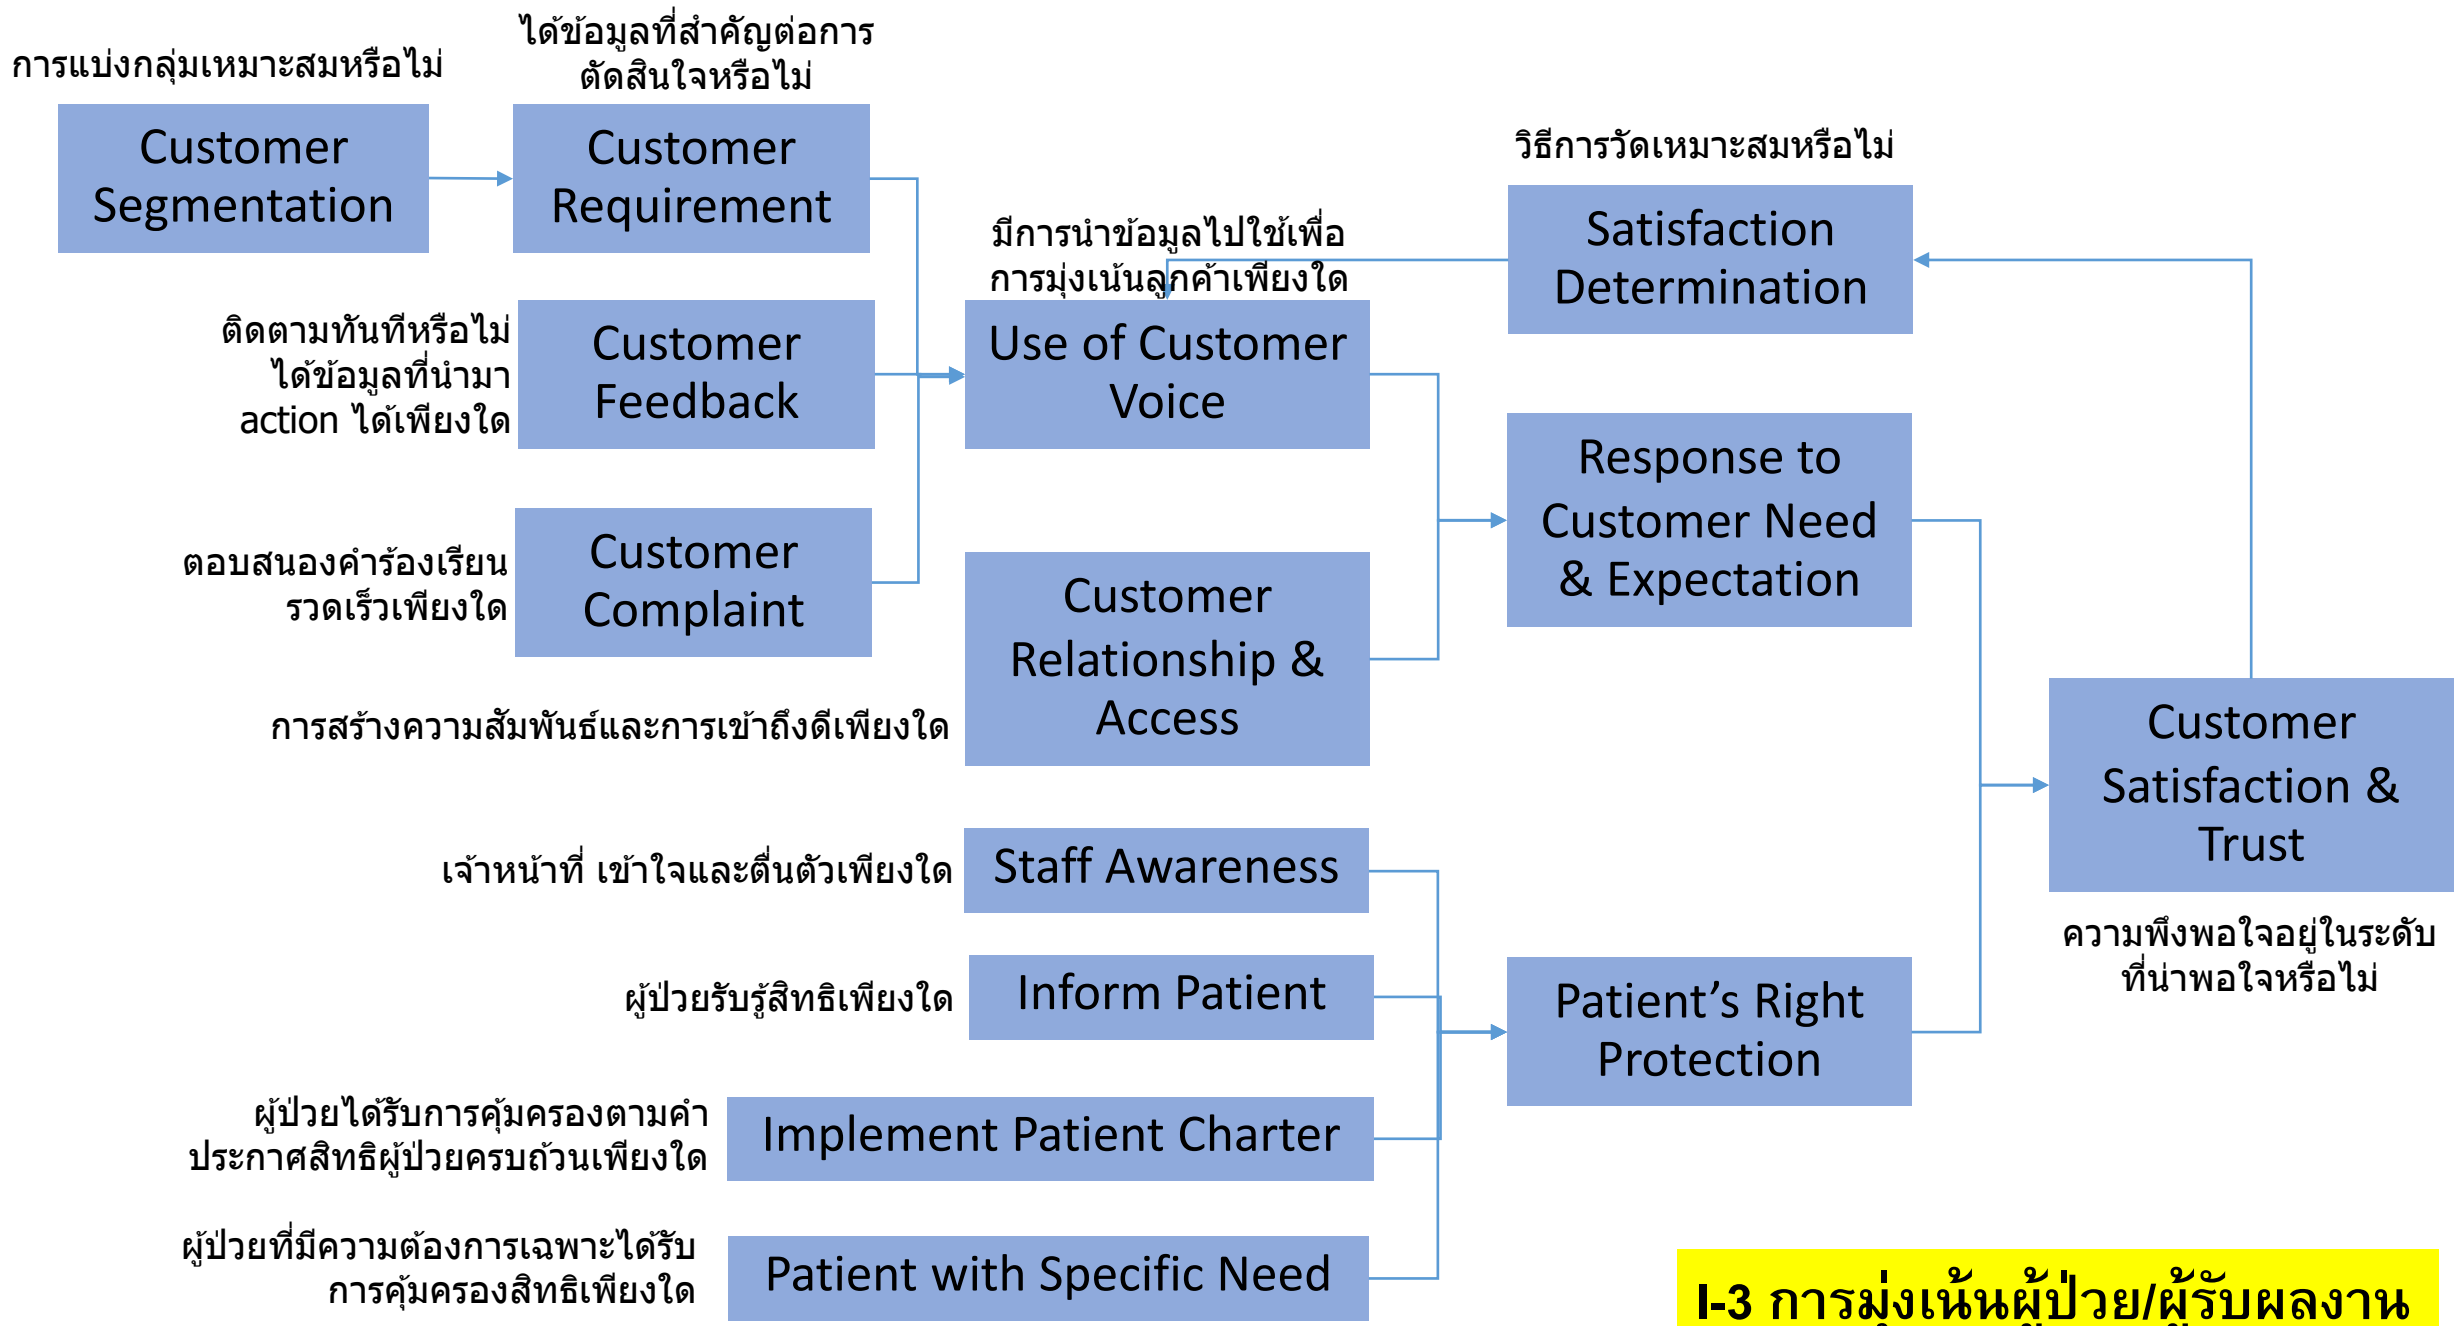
การแบ่งกลุ่มเหมาะสมหรือไม่

Customer Segmentation

ได้ข้อมูลที่สำคัญต่อการตัดสินใจหรือไม่

Customer Requirement

ติดตามทันทีหรือไม่ ได้ข้อมูลที่นำมา action ได้เพียงใด

Customer Feedback

ตอบสนองคำร้องเรียนรวดเร็วเพียงใด

Customer Complaint

มีการนำข้อมูลไปใช้เพื่อการมุ่งเน้นลูกค้าเพียงใด

Use of Customer Voice

Customer Relationship & Access

การสร้างความสัมพันธ์และการเข้าถึงดีเพียงใด

วิธีการวัดเหมาะสมหรือไม่

Satisfaction Determination

Response to Customer Need & Expectation

Customer Satisfaction & Trust

ความพึงพอใจอยู่ในระดับที่น่าพอใจหรือไม่

เจ้าหน้าที่ เข้าใจและตื่นตัวเพียงใด

Staff Awareness

ผู้ป่วยรับรู้สิทธิเพียงใด

Inform Patient

Patient’s Right Protection

ผู้ป่วยได้รับการคุ้มครองตามคำประกาศสิทธิผู้ป่วยครบถ้วนเพียงใด

Implement Patient Charter

ผู้ป่วยที่มีความต้องการเฉพาะได้รับการคุ้มครองสิทธิเพียงใด

Patient with Specific Need

I-3 การมุ่งเน้นผู้ป่วย/ผู้รับผลงาน